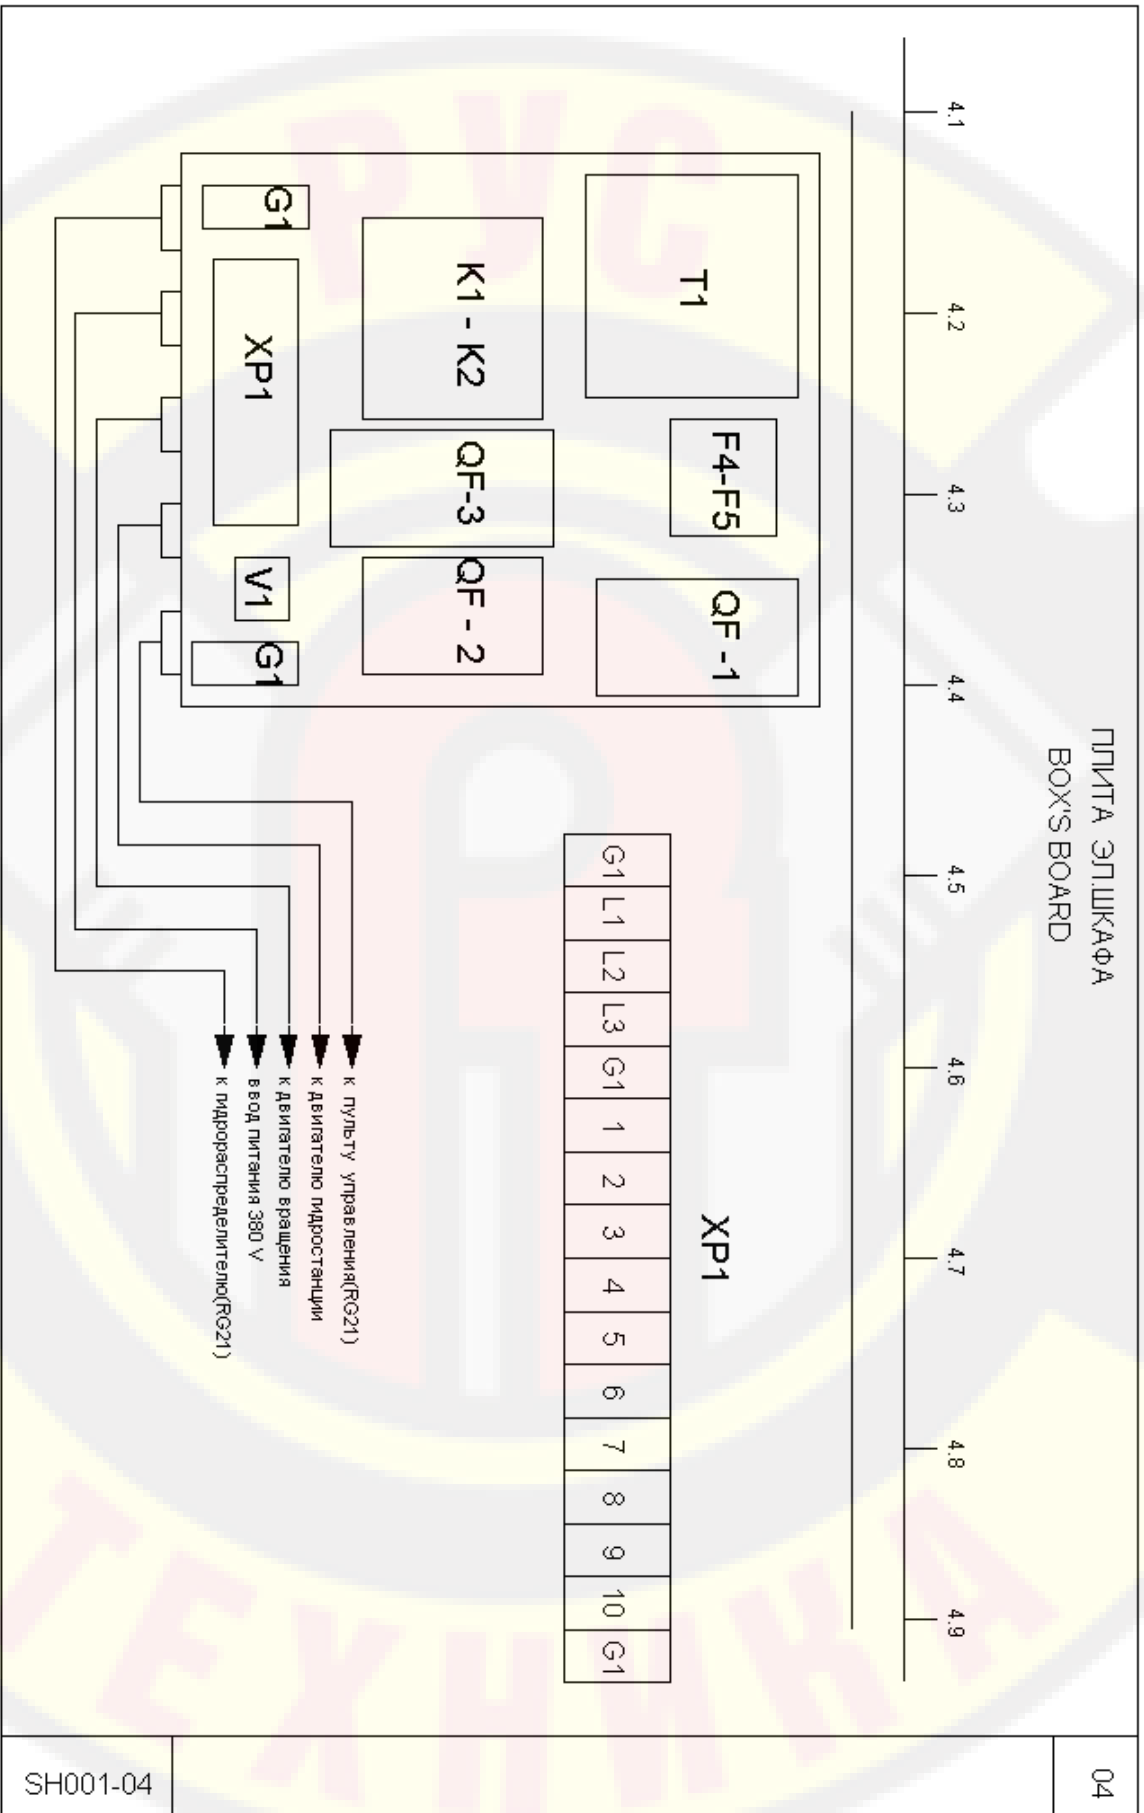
ПЛИТА ЭЛ.ШКАФА
BOX'S BOARD

4.1
4.2
4.3
4.4
4.5
4.6
4.7
4.8
4.9

T1
F4-F5
QF -1
K1 - K2
QF-3
QF - 2
G1
XP1
V1
G1

XP1

| G1 | L1 | L2 | L3 | G1 | 1 | 2 | 3 | 4 | 5 | 6 | 7 | 8 | 9 | 10 | G1 |
|---|---|---|---|---|---|---|---|---|---|---|---|---|---|---|---|

к пульту управления(RG21)
к двигателю гидростанции
к двигателю вращения
ввод питания 380 V
к гидрораспределителю(RG21)

SH001-04
04